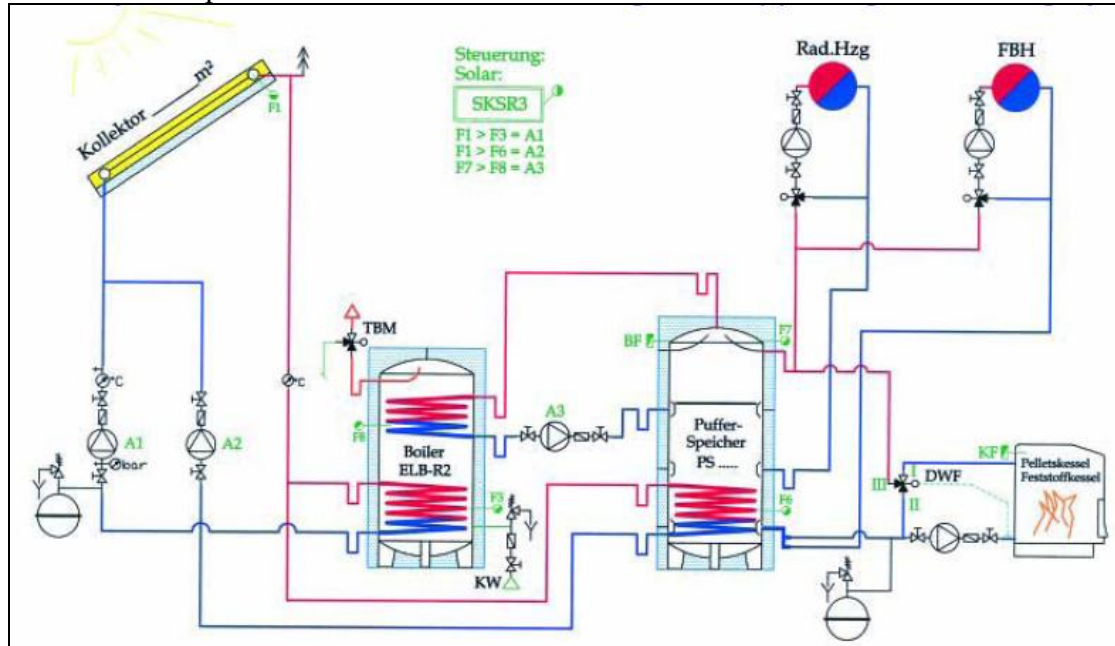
Kollektor m²

F1

Steuerung:
Solar:

SKSR3

F1 > F3 = A1
F1 > F6 = A2
F7 > F8 = A3

Rad.Hzg

FBH

TBM

°C

bar

A1

A2

°C

F8

Boiler
ELB-R2

F3

KW

A3

BF

F7

Puffer-
Speicher
PS .....

F6

KF

I

III

DWF

II

Pelletskessel
Feststoffkessel